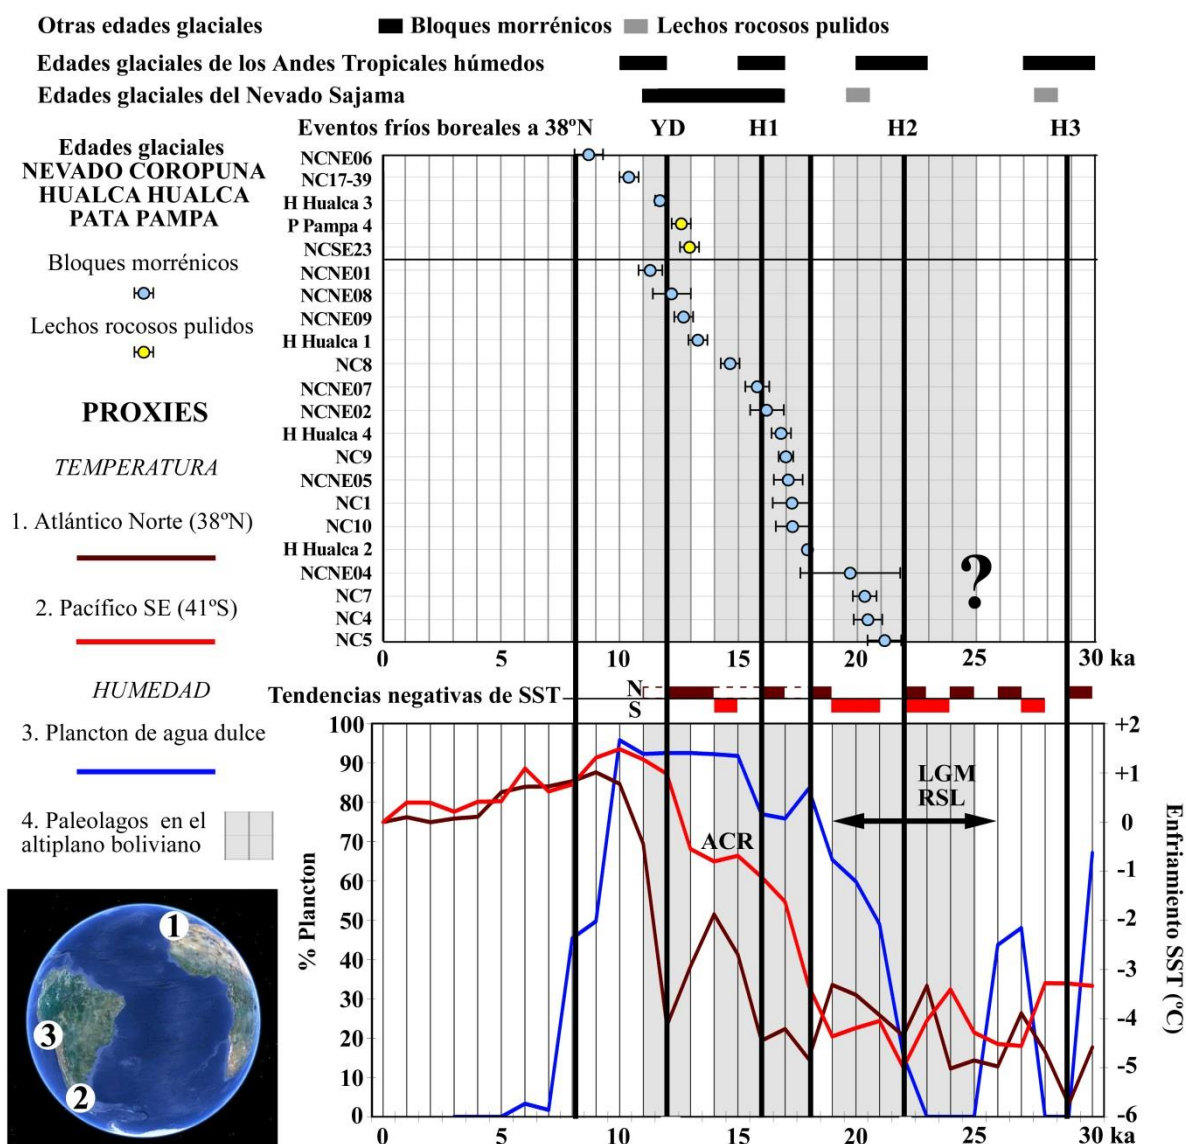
Otras edades glaciales ■ Bloques morrénicos ■ Lechos rocosos pulidos

Edades glaciales de los Andes Tropicales húmedos

Edades glaciales del Nevado Sajama

Eventos fríos boreales a 38ºN YD H1 H2 H3

Edades glaciales
NEVADO COROPUNA
HUALCA HUALCA
PATA PAMPA

Bloques morrénicos

Lechos rocosos pulidos

PROXIES

TEMPERATURA

1. Atlántico Norte (38ºN)

2. Pacífico SE (41ºS)

HUMEDAD

3. Plancton de agua dulce

4. Paleolagos en el altiplano boliviano

1
3
2

NCNE06
NC17-39
H Hualca 3
P Pampa 4
NCSE23
NCNE01
NCNE08
NCNE09
H Hualca 1
NC8
NCNE07
NCNE02
H Hualca 4
NC9
NCNE05
NC1
NC10
H Hualca 2
NCNE04
NC7
NC4
NC5

?

0 5 10 15 20 25 30 ka

Tendencias negativas de SST N S

100 90 80 70 60 50 40 30 20 10 0

% Plancton

LGM
RSL

ACR

+2 +1 0 -1 -2 -3 -4 -5 -6

Enfriamiento SST (ºC)

0 5 10 15 20 25 30 ka